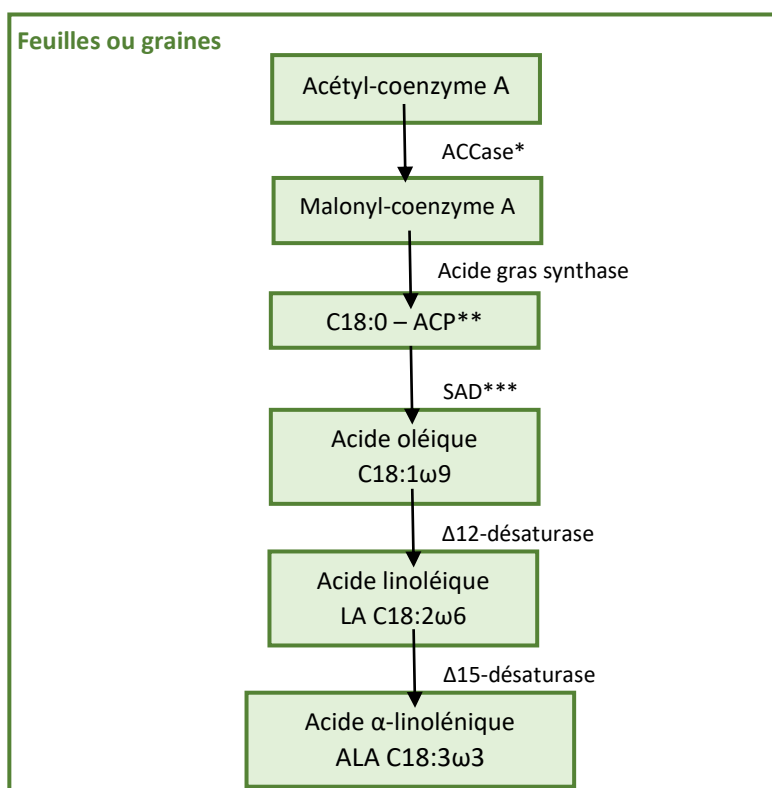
Feuilles ou graines

Acétyl-coenzyme A

ACCase*

Malonyl-coenzyme A

Acide gras synthase

C18:0 – ACP**

SAD***

Acide oléique
C18:1ω9

Δ12-désaturase

Acide linoléique
LA C18:2ω6

Δ15-désaturase

Acide α-linolénique
ALA C18:3ω3